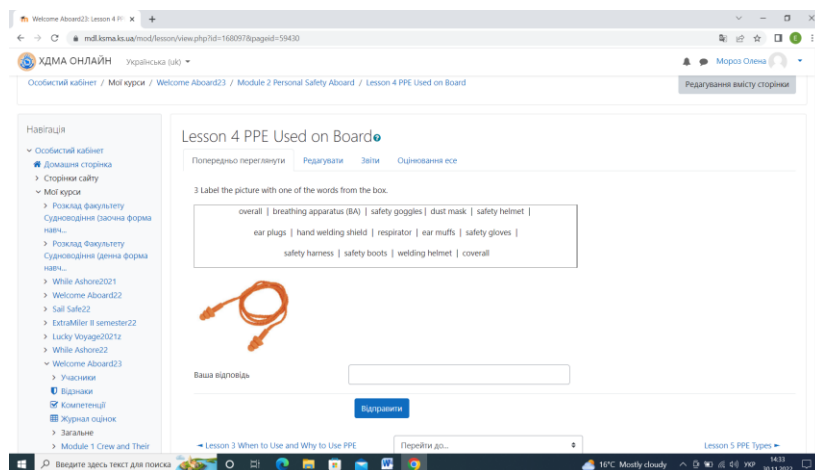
Welcome Aboard23: Lesson 4 PP ×

mdl.ksma.ks.ua/mod/lesson/view.php?id=168097&pageid=59430

ХДМА ОНЛАЙН Українська (uk)

Мороз Олена

Особистий кабінет / Мої курси / Welcome Aboard23 / Module 2 Personal Safety Aboard / Lesson 4 PPE Used on Board

Редагування вмісту сторінки

Навігація

Особистий кабінет
Домашня сторінка
Сторінки сайту
Мої курси
Розклад факультету Судноводіння (заочна форма навч...
Розклад Факультету Судноводіння (денна форма навч...
While Ashore2021
Welcome Aboard22
Sail Safe22
ExtraMiler II semester22
Lucky Voyage2021z
While Ashore22
Welcome Aboard23
Учасники
Відзнаки
Компетенції
Журнал оцінок
Загальне
Module 1 Crew and Their

Lesson 4 PPE Used on Board

Попередньо переглянути | Редагувати | Звіти | Оцінювання есе

3 Label the picture with one of the words from the box.

| overall \| breathing apparatus (BA) \| safety goggles \| dust mask \| safety helmet \| ear plugs \| hand welding shield \| respirator \| ear muffs \| safety gloves \| safety harness \| safety boots \| welding helmet \| coverall |
|---|

Ваша відповідь

Відправити

◄ Lesson 3 When to Use and Why to Use PPE

Перейти до...

Lesson 5 PPE Types ►

Введите здесь текст для поиска

16°C Mostly cloudy УКР 14:33 30.11.2022